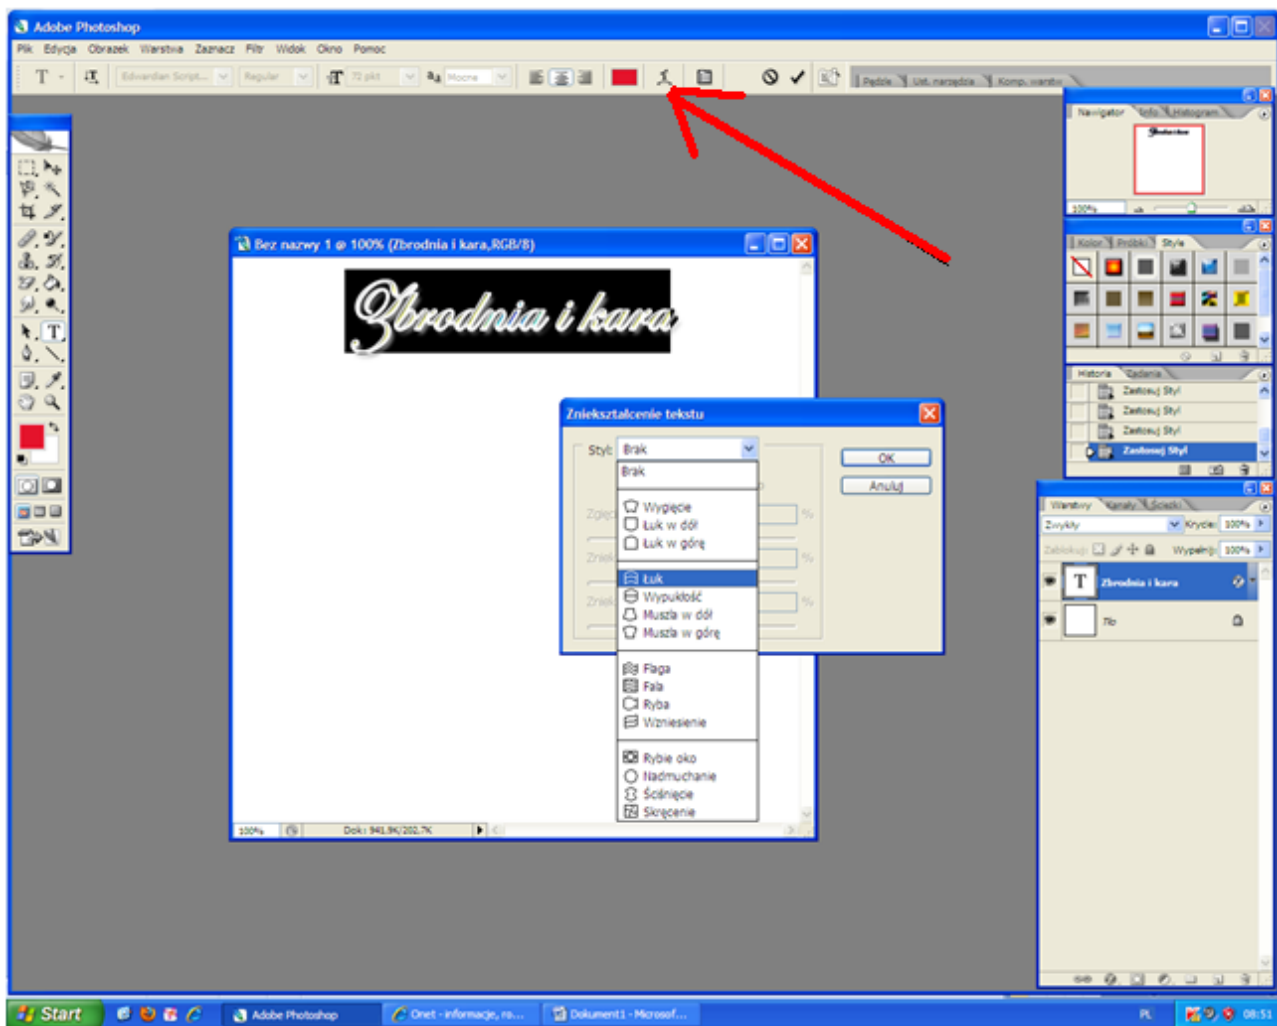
Adobe Photoshop

Plik Edycja Obrazek Warstwa Zaznacz Filtr Widok Okno Pomoc

Edwardian Script... Regular 72 pkt Mocne

Pędzle Ust. narzędzia Komp. warstw

Navigator Info Histogram

100%

Kolor Próbki Style

Historia Zadania

Zastosuj Styl
Zastosuj Styl
Zastosuj Styl
Zastosuj Styl

Warstwy Kanały Ścieżki

Zwykły Krycie: 100%

Zablokuj: Wypełnij: 100%

Zbrodnia i kara

Tło

Bez nazwy 1 @ 100% (Zbrodnia i kara,RGB/8)

Zbrodnia i kara

100% Dok: 941,9K/202,7K

Zniekształcenie tekstu

Styl: Brak

OK

Anuluj

Zgię

Znie

Znie

Brak
Wygięcie
Łuk w dół
Łuk w górę
Łuk
Wypukłość
Muszla w dół
Muszla w górę
Flaga
Fala
Ryba
Wzniesienie
Rybie oko
Nadmuchanie
Ściśnięcie
Skręcenie

Start Adobe Photoshop Onet - informacje, ro... Dokument1 - Microsof... PL 08:51